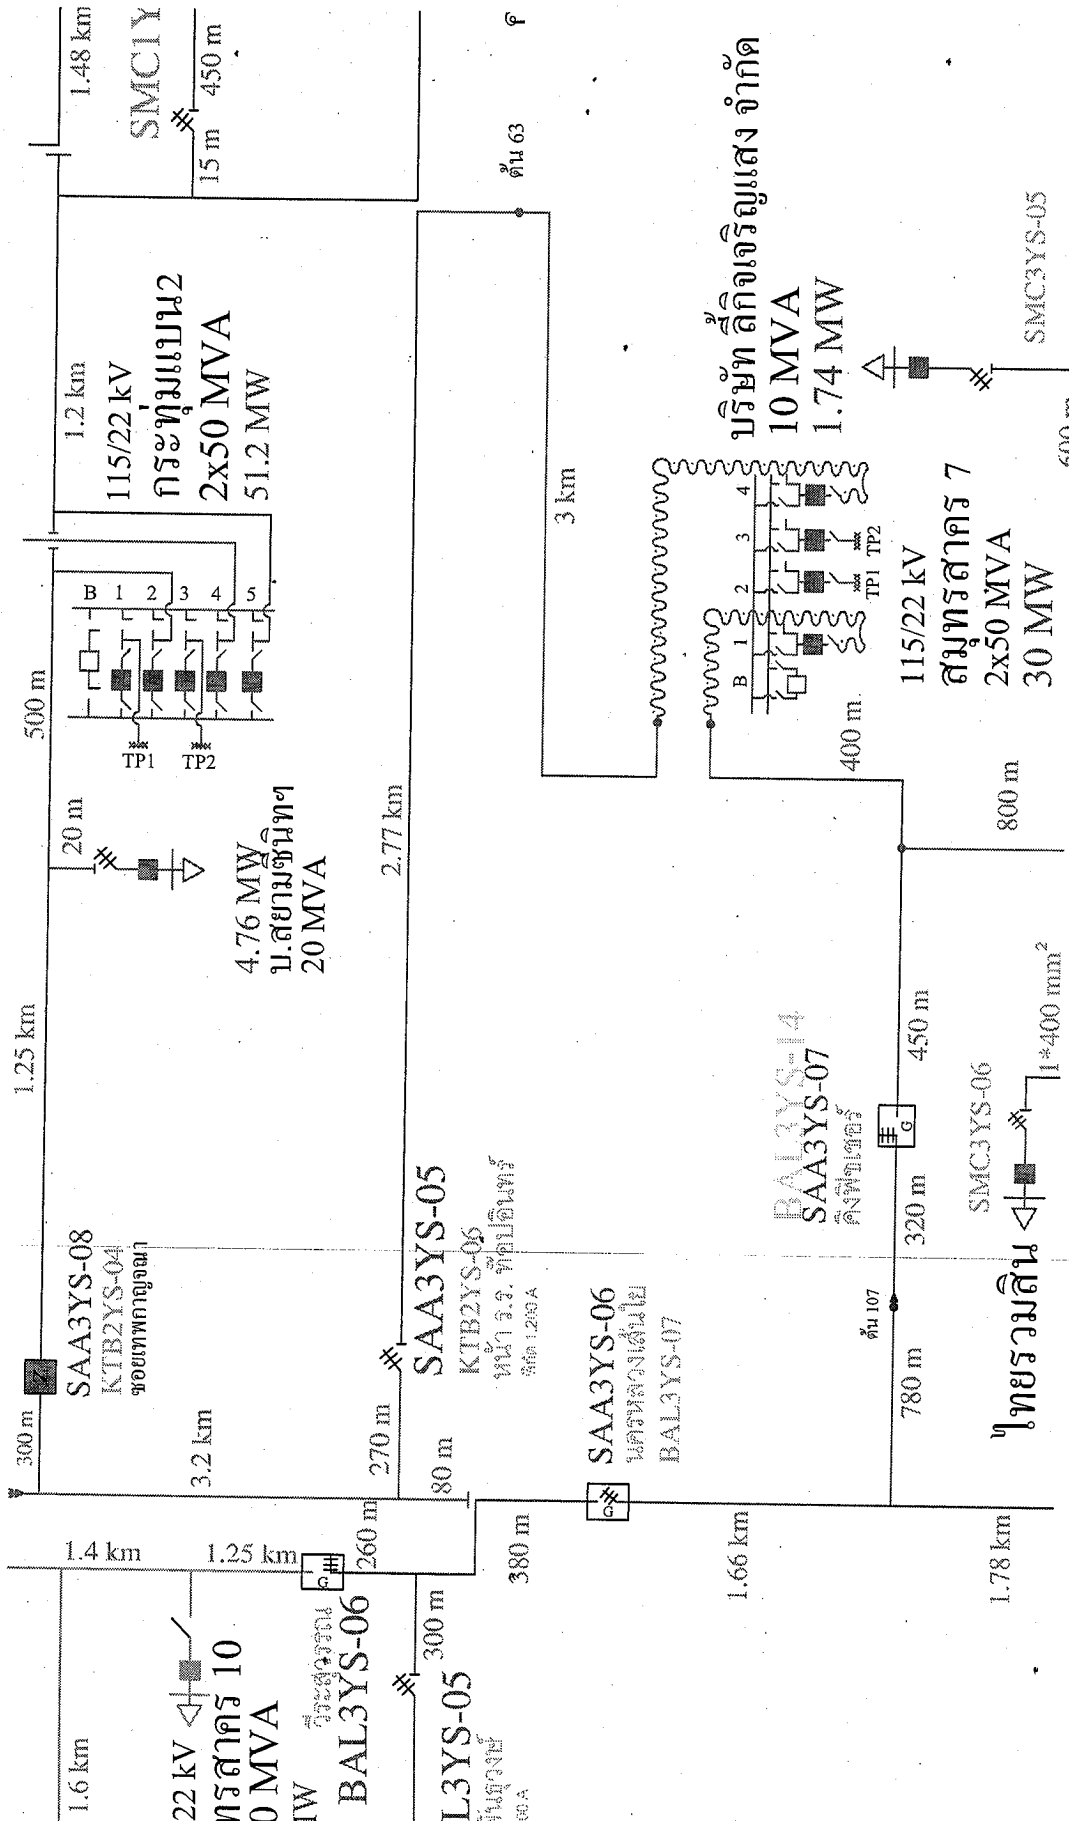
1.48 km
SMC1Y
450 m
15 m
๑
ต้น 63
บริษัท ลี้กิจเจริญแสง จำกัด
10 MVA
1.74 MW
SMC3YS-05
1.2 km
115/22 kV
กระทุ่มแบน2
2x50 MVA
51.2 MW
3 km
B 1 2 3 4 5
TP1 TP2
B 1 2 3 4
TP1 TP2
115/22 kV
สมุทรสาคร 7
2x50 MVA
30 MW
500 m
400 m
800 m
20 m
2.77 km
4.76 MW
บ.สยามชิโนทค
20 MVA
1.25 km
450 m
1*400 mm$^2$
SMC3YS-06
BAL3YS-14
SAA3YS-07
SAA3YS-05
KTB2YS-06
หน้า ร.ร.
SAA3YS-08
KTB2YS-04
320 m
ต้น 107
ไทยรวมสิน
300 m
3.2 km
270 m
80 m
780 m
SAA3YS-06
BAL3YS-07
1.4 km
1.25 km
260 m
380 m
1.66 km
1.78 km
1.6 km
22 kV
ทรสาคร 10
0 MVA
W
BAL3YS-06
300 m
L3YS-05